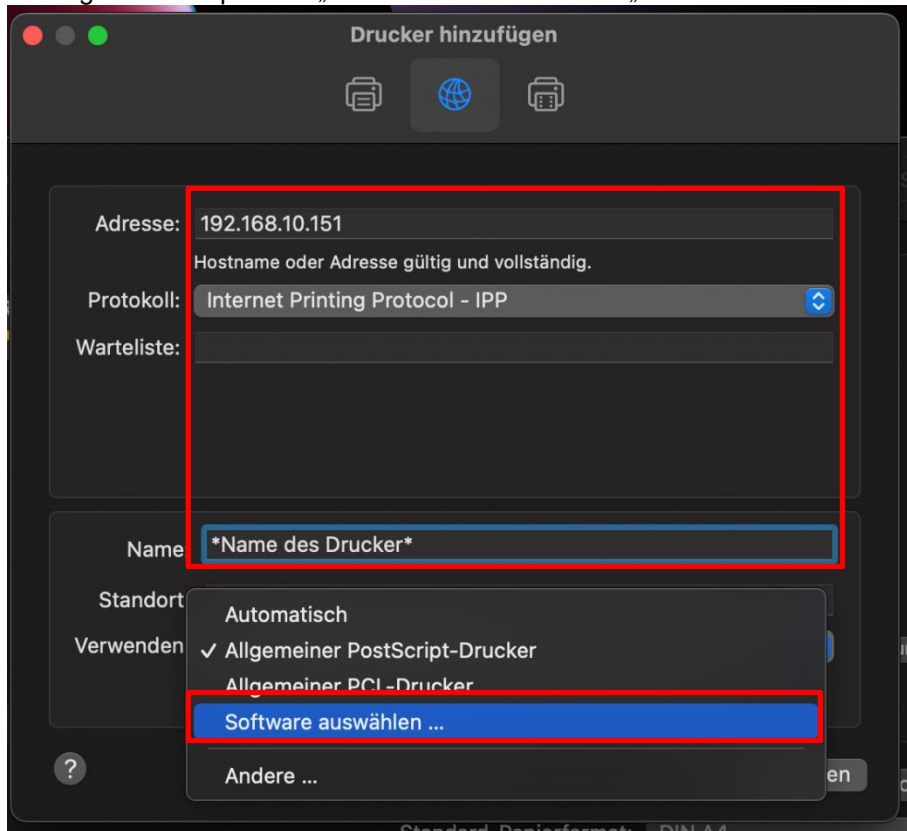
Drucker hinzufügen

Adresse: 192.168.10.151

Hostname oder Adresse gültig und vollständig.

Protokoll: Internet Printing Protocol - IPP

Warteliste:

Name *Name des Drucker*

Standort

Verwenden

Automatisch

✓ Allgemeiner PostScript-Drucker

Allgemeiner PCL-Drucker

Software auswählen ...

Andere ...

?

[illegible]en